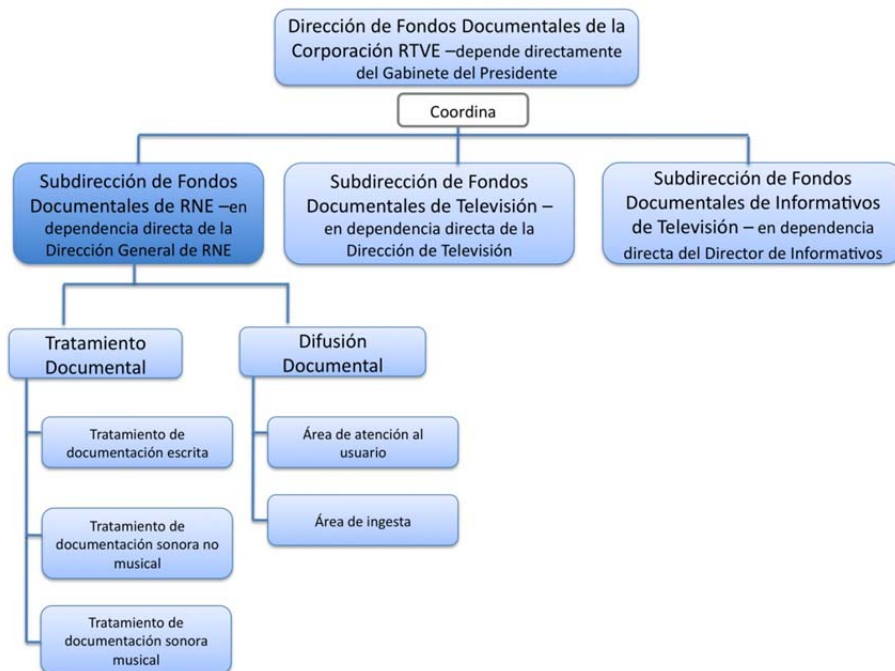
Dirección de Fondos Documentales de la Corporación RTVE –depende directamente del Gabinete del Presidente

Coordina

Subdirección de Fondos Documentales de RNE –en dependencia directa de la Dirección General de RNE

Subdirección de Fondos Documentales de Televisión – en dependencia directa de la Dirección de Televisión

Subdirección de Fondos Documentales de Informativos de Televisión – en dependencia directa del Director de Informativos

Tratamiento Documental

Difusión Documental

Tratamiento de documentación escrita

Tratamiento de documentación sonora no musical

Tratamiento de documentación sonora musical

Área de atención al usuario

Área de ingesta